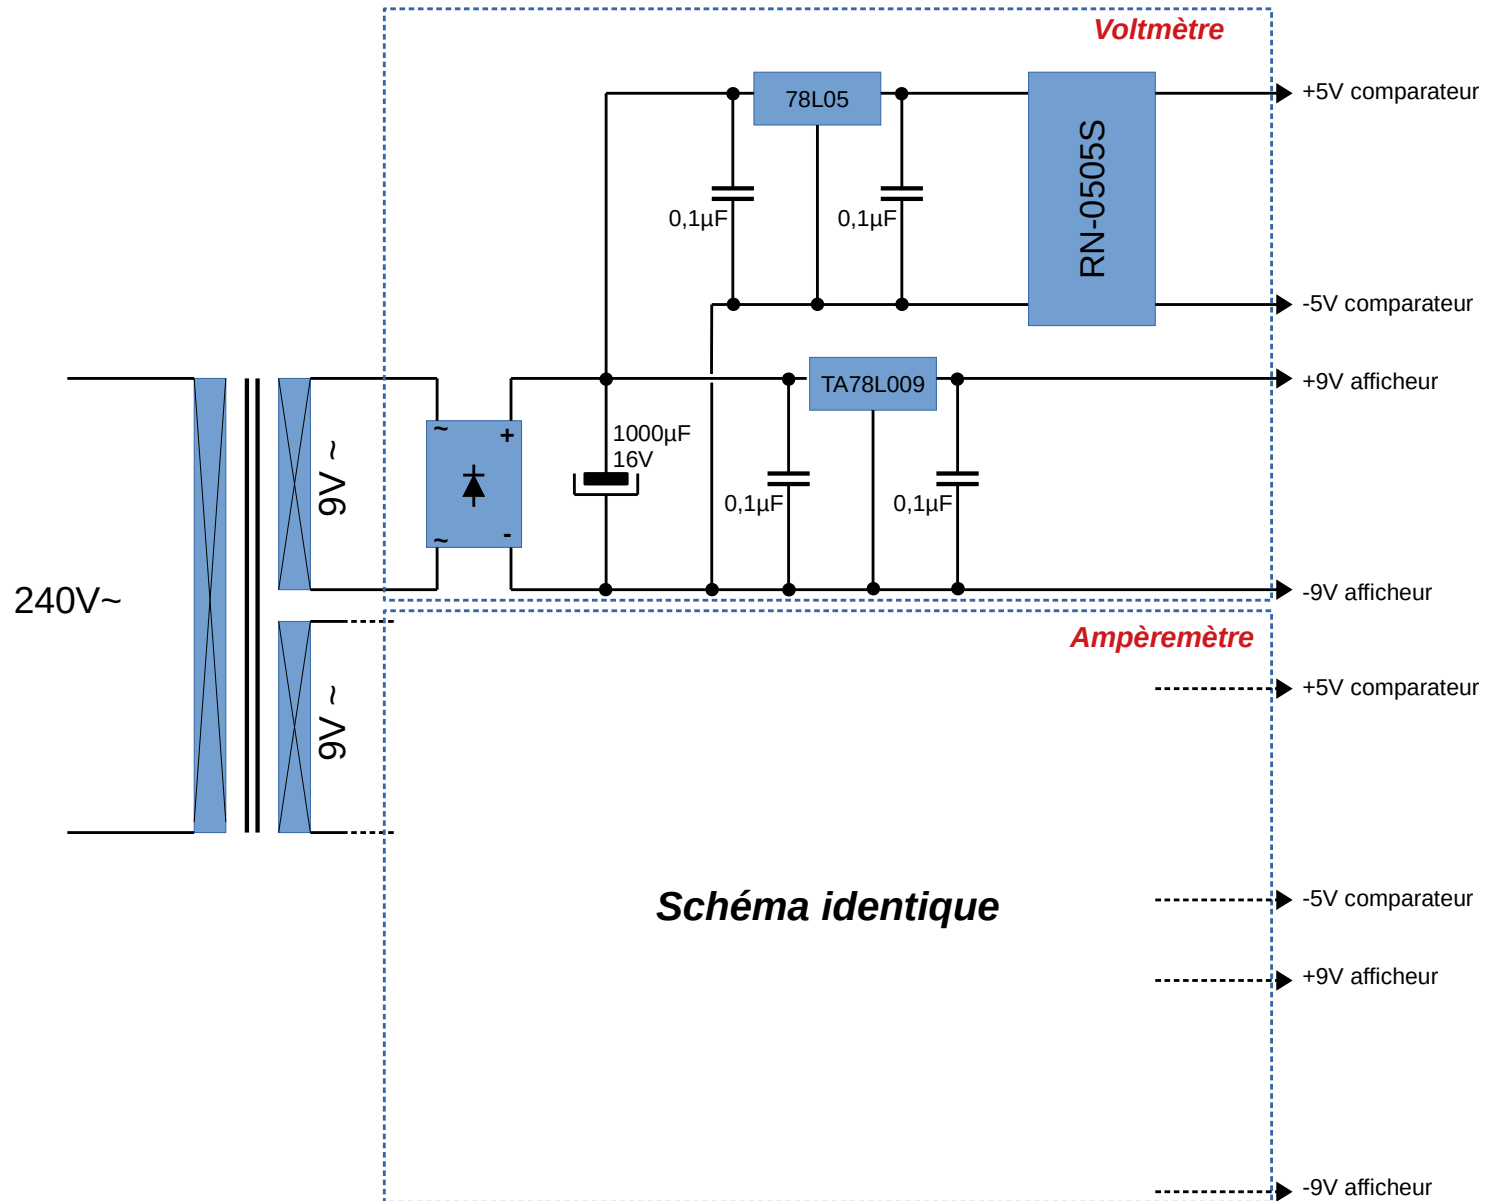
Voltmètre

78L05

RN-0505S

+5V comparateur

0,1µF

0,1µF

-5V comparateur

TA78L009

+9V afficheur

9V ~

~

+

~

-

1000µF
16V

0,1µF

0,1µF

-9V afficheur

240V~

Ampèremètre

+5V comparateur

9V ~

Schéma identique

-5V comparateur

+9V afficheur

-9V afficheur